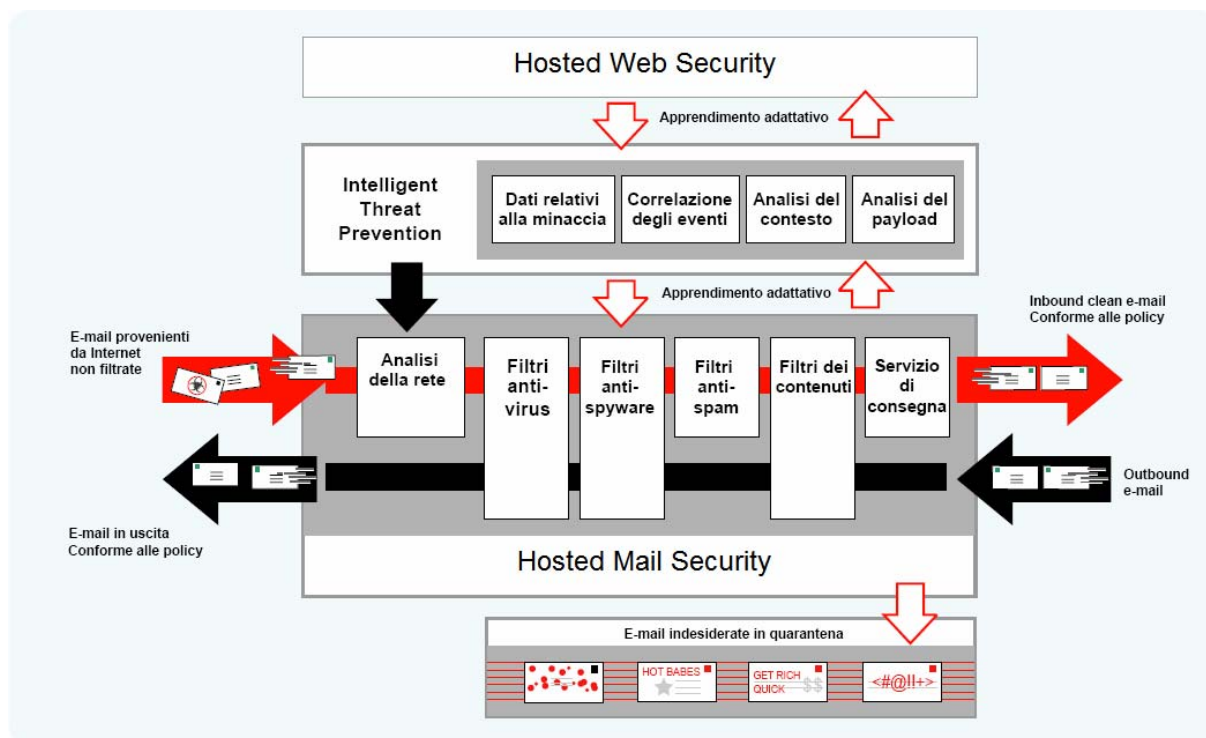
Hosted Web Security

Apprendimento adattativo

Intelligent Threat Prevention

Dati relativi alla minaccia

Correlazione degli eventi

Analisi del contesto

Analisi del payload

Apprendimento adattativo

E-mail provenienti da Internet non filtrate

Analisi della rete

Filtri anti-virus

Filtri anti-spyware

Filtri anti-spam

Filtri dei contenuti

Servizio di consegna

Inbound clean e-mail Conforme alle policy

Outbound e-mail

E-mail in uscita Conforme alle policy

Hosted Mail Security

E-mail indesiderate in quarantena

HOT BABES

GET RICH QUICK $$

<#@!!+>